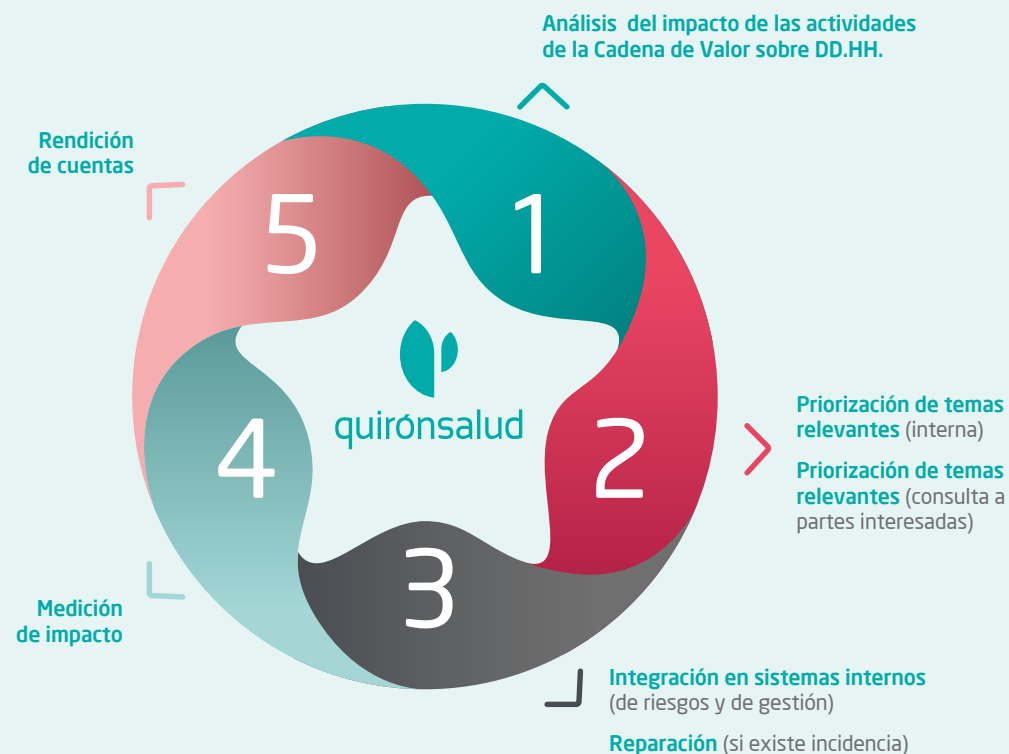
Análisis del impacto de las actividades de la Cadena de Valor sobre DD.HH.

Rendición de cuentas

5

1

quirónsalud

Priorización de temas relevantes (interna)

Priorización de temas relevantes (consulta a partes interesadas)

4

2

3

Medición de impacto

Integración en sistemas internos (de riesgos y de gestión)

Reparación (si existe incidencia)